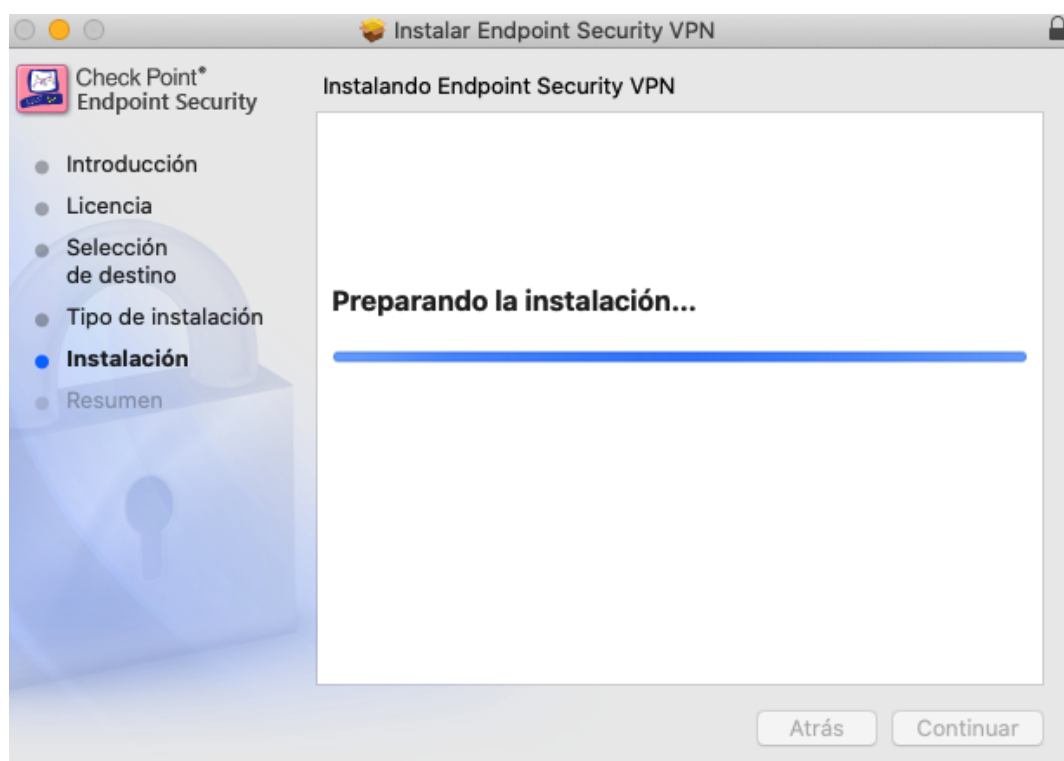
Instalar Endpoint Security VPN

Check Point®
Endpoint Security

Instalando Endpoint Security VPN

Introducción
Licencia
Selección de destino
Tipo de instalación
Instalación
Resumen

Preparando la instalación...

Atrás
Continuar